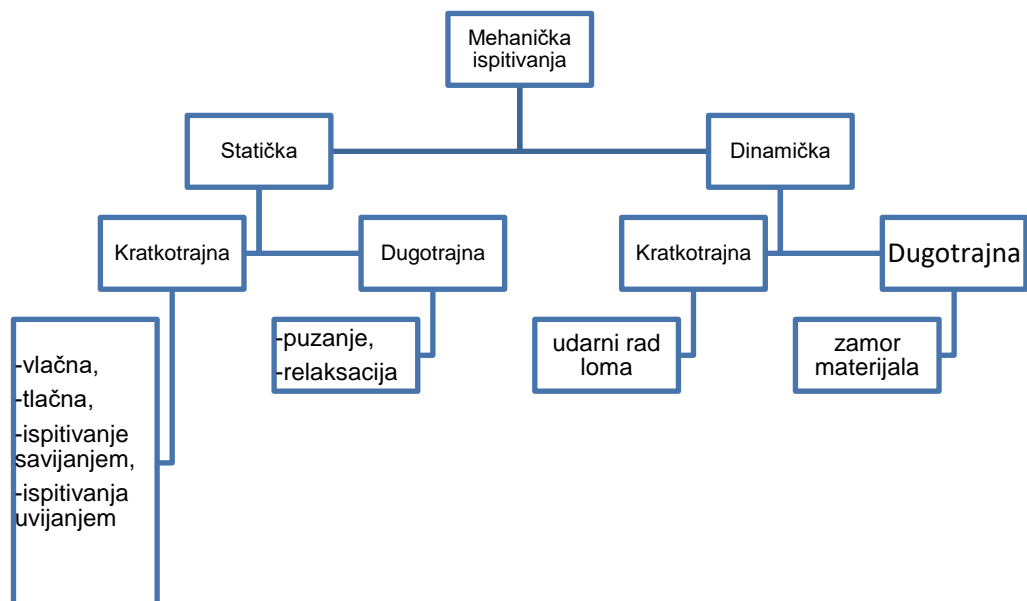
Mehanička ispitivanja

Statička

Dinamička

Kratkotrajna

Dugotrajna

Kratkotrajna

Dugotrajna

-vlačna,
-tlačna,
-ispitivanje savijanjem,
-ispitivanja uvijanjem

-puzanje,
-relaksacija

udarni rad loma

zamor materijala